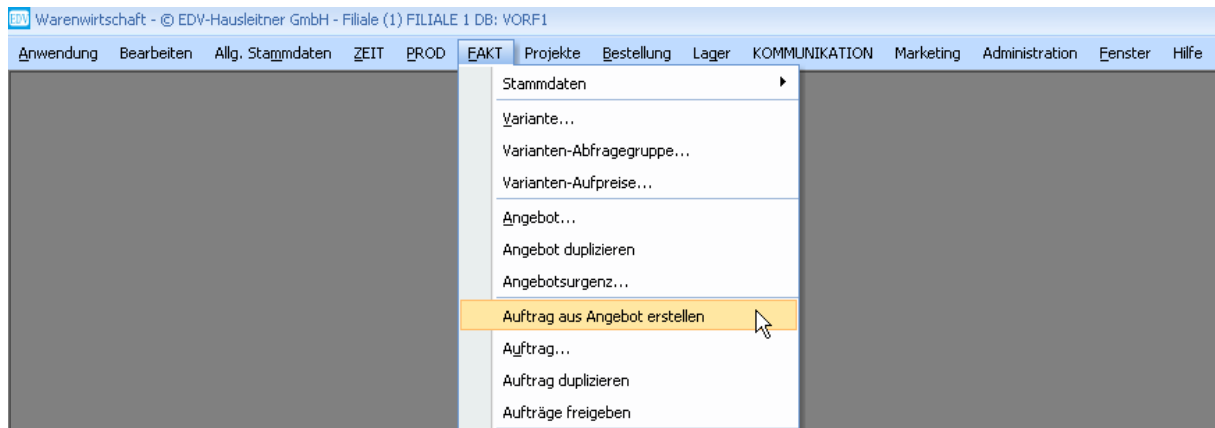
EDV Warenwirtschaft - © EDV-Hausleitner GmbH - Filiale (1) FILIALE 1 DB: VORF1

Anwendung Bearbeiten Allg. Stammdaten ZEIT PROD FAKT Projekte Bestellung Lager KOMMUNIKATION Marketing Administration Fenster Hilfe

Stammdaten
Variante...
Varianten-Abfragegruppe...
Varianten-Aufpreise...
Angebot...
Angebot duplizieren
Angebotsurgenz...
Auftrag aus Angebot erstellen
Auftrag...
Auftrag duplizieren
Aufträge freigeben